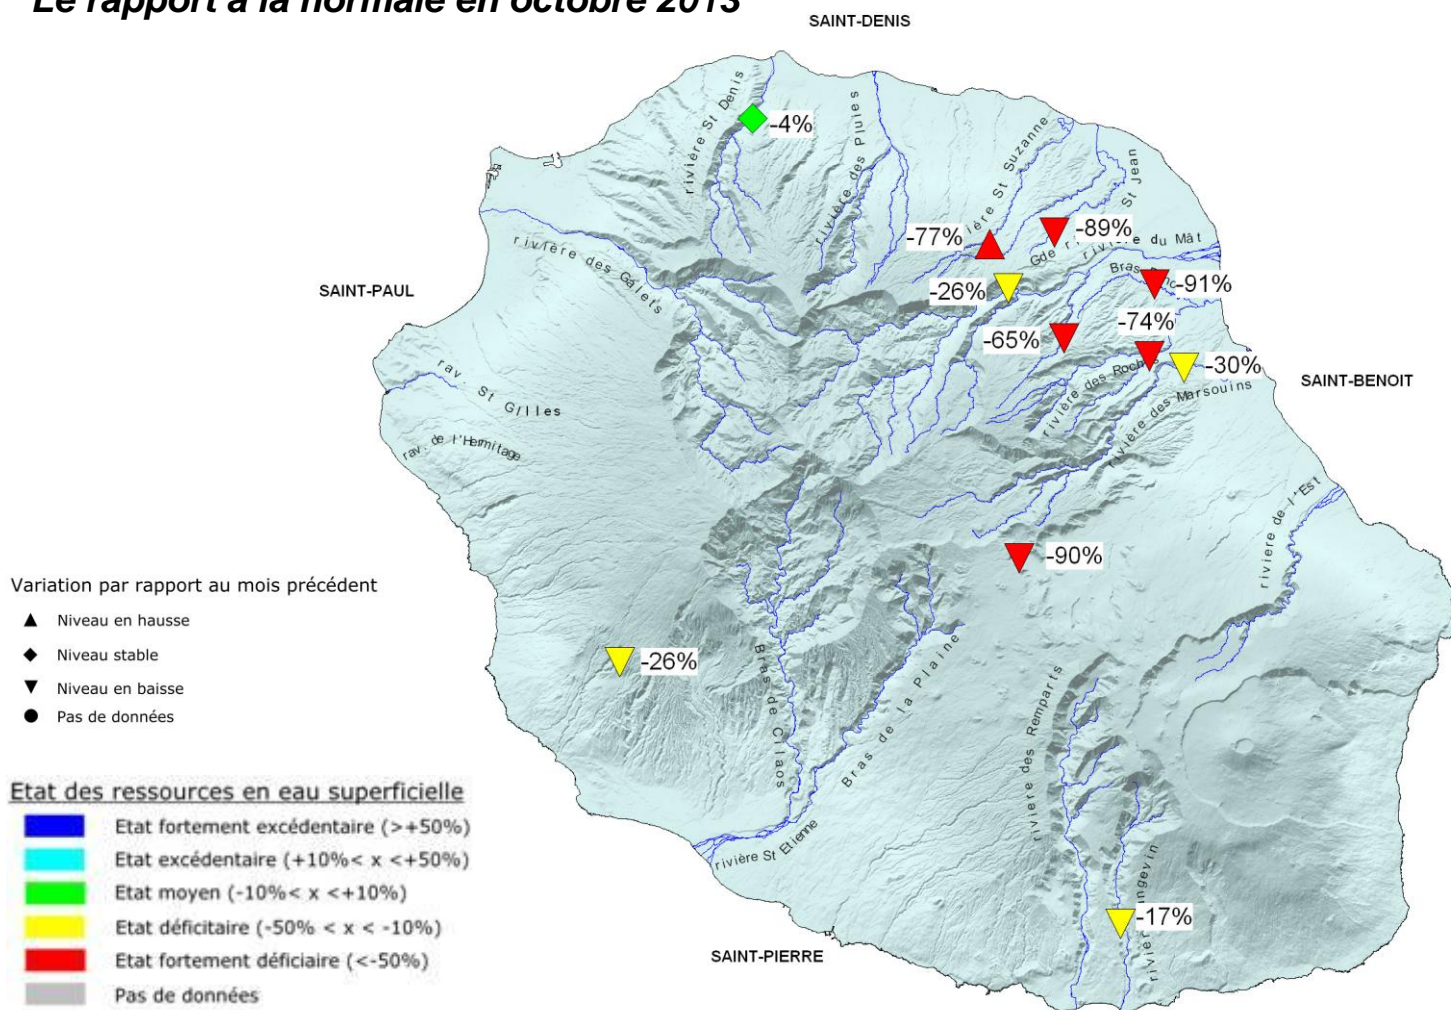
Le rapport à la normale en octobre 2013

SAINT-DENIS

rivière St Denis
-4%
rivière des Pluies
rivière St Suzanne
St Jean
-77%
-89%
Gde rivière du Mât
Bras
-91%
-26%
rivière des Galets
SAINT-PAUL
-74%
-65%
-30%
rivière des Roches
rivière des Marsouins
SAINT-BENOIT
rav. St Gilles
rav. de l'Hermitage
rivière de l'Est
-90%

Variation par rapport au mois précédent
Niveau en hausse
Niveau stable
Niveau en baisse
Pas de données

-26%
Bras de Cilaos
Bras de la Plaine
rivière des Remparts

Etat des ressources en eau superficielle
Etat fortement excédentaire (>+50%)
Etat excédentaire (+10%< x <+50%)
Etat moyen (-10%< x <+10%)
Etat déficitaire (-50% < x < -10%)
Etat fortement déficiaire (<-50%)
Pas de données

rivière St Etienne
rivière Langevin
-17%
SAINT-PIERRE